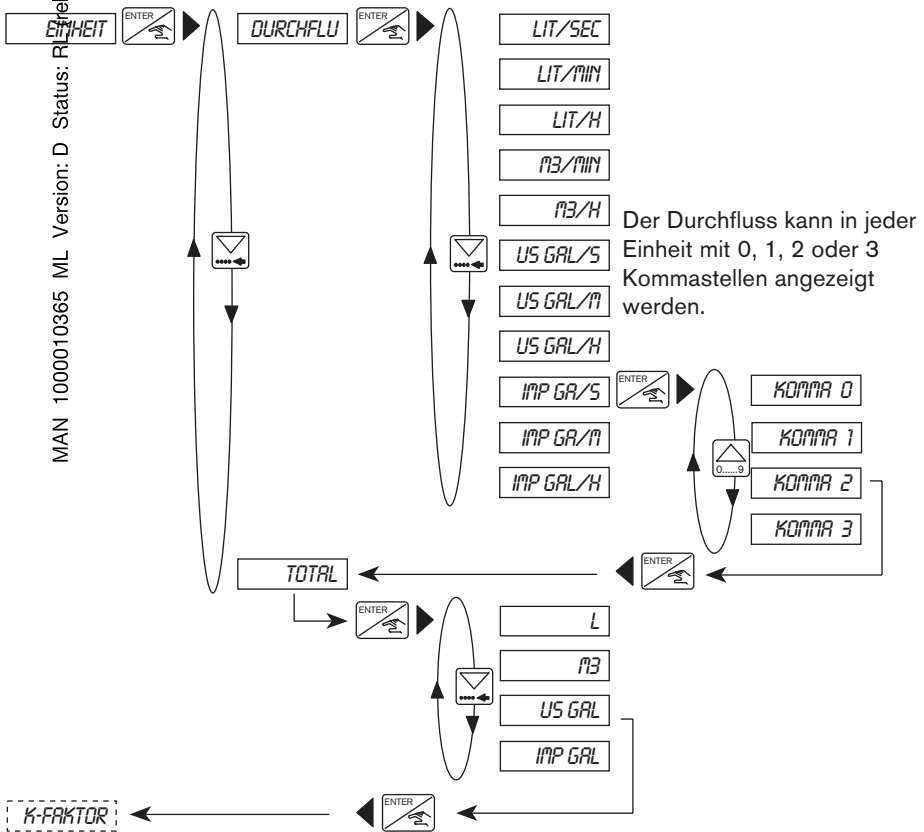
MAN 1000010365 ML Version: D Status: RL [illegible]

EINHEIT

ENTER

DURCHFLU

ENTER

LIT/SEC

LIT/MIN

LIT/H

M3/MIN

M3/H

US GAL/S

US GAL/M

US GAL/H

IMP GA/S

IMP GA/M

IMP GAL/H

Der Durchfluss kann in jeder Einheit mit 0, 1, 2 oder 3 Kommastellen angezeigt werden.

ENTER

KOMMA 0

KOMMA 1

0......9

KOMMA 2

KOMMA 3

ENTER

TOTAL

ENTER

L

M3

US GAL

IMP GAL

ENTER

K-FAKTOR